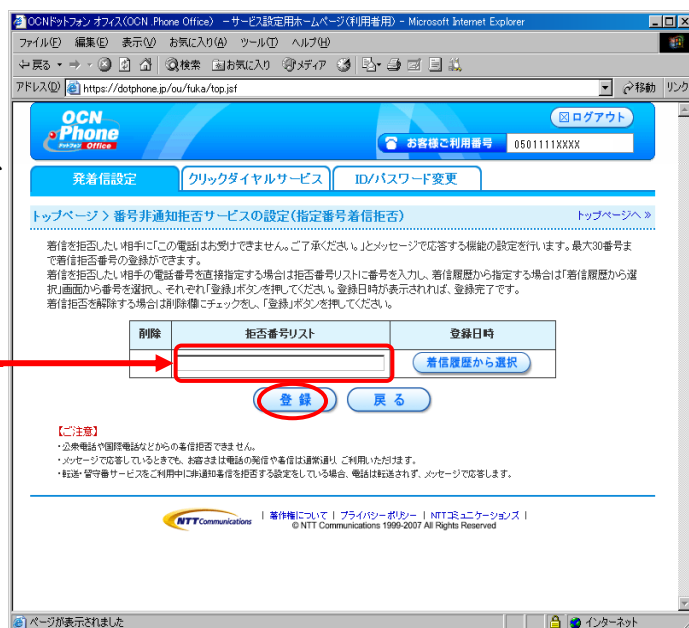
OCNドットフォン オフィス(OCN .Phone Office) －サービス設定用ホームページ(利用者用) - Microsoft Internet Explorer

ファイル(F) 編集(E) 表示(V) お気に入り(A) ツール(T) ヘルプ(H)

戻る 検索 お気に入り メディア

アドレス(D) https://dotphone.jp/ou/fuka/top.jsf 移動 リンク

OCN Phone ドットフォン Office

ログアウト

お客様ご利用番号 0501111XXXX

発着信設定 クリックダイヤルサービス ID/パスワード変更

トップページ > 番号非通知拒否サービスの設定(指定番号着信拒否) トップページへ »

着信を拒否したい相手に「この電話はお受けできません。ご了承ください。」とメッセージで応答する機能の設定を行います。最大30番号まで着信拒否番号の登録ができます。
着信を拒否したい相手の電話番号を直接指定する場合は拒否番号リストに番号を入力し、着信履歴から指定する場合は「着信履歴から選択」画面から番号を選択し、それぞれ「登録」ボタンを押してください。登録日時が表示されれば、登録完了です。
着信拒否を解除する場合は削除欄にチェックをし、「登録」ボタンを押してください。

| 削除 | 拒否番号リスト | 登録日時 |
|---|---|---|
| | | 着信履歴から選択 |

登 録 戻 る

【ご注意】
・公衆電話や国際電話などからの着信拒否できません。
・メッセージで応答しているときでも、お客さまは電話の発信や着信は通常通り、ご利用いただけます。
・転送・留守番サービスをご利用中に非通知着信を拒否する設定をしている場合、電話は転送されず、メッセージで応答します。

NTT Communications | 著作権について | プライバシーポリシー | NTTコミュニケーションズ |
© NTT Communications 1999-2007 All Rights Reserved

ページが表示されました インターネット